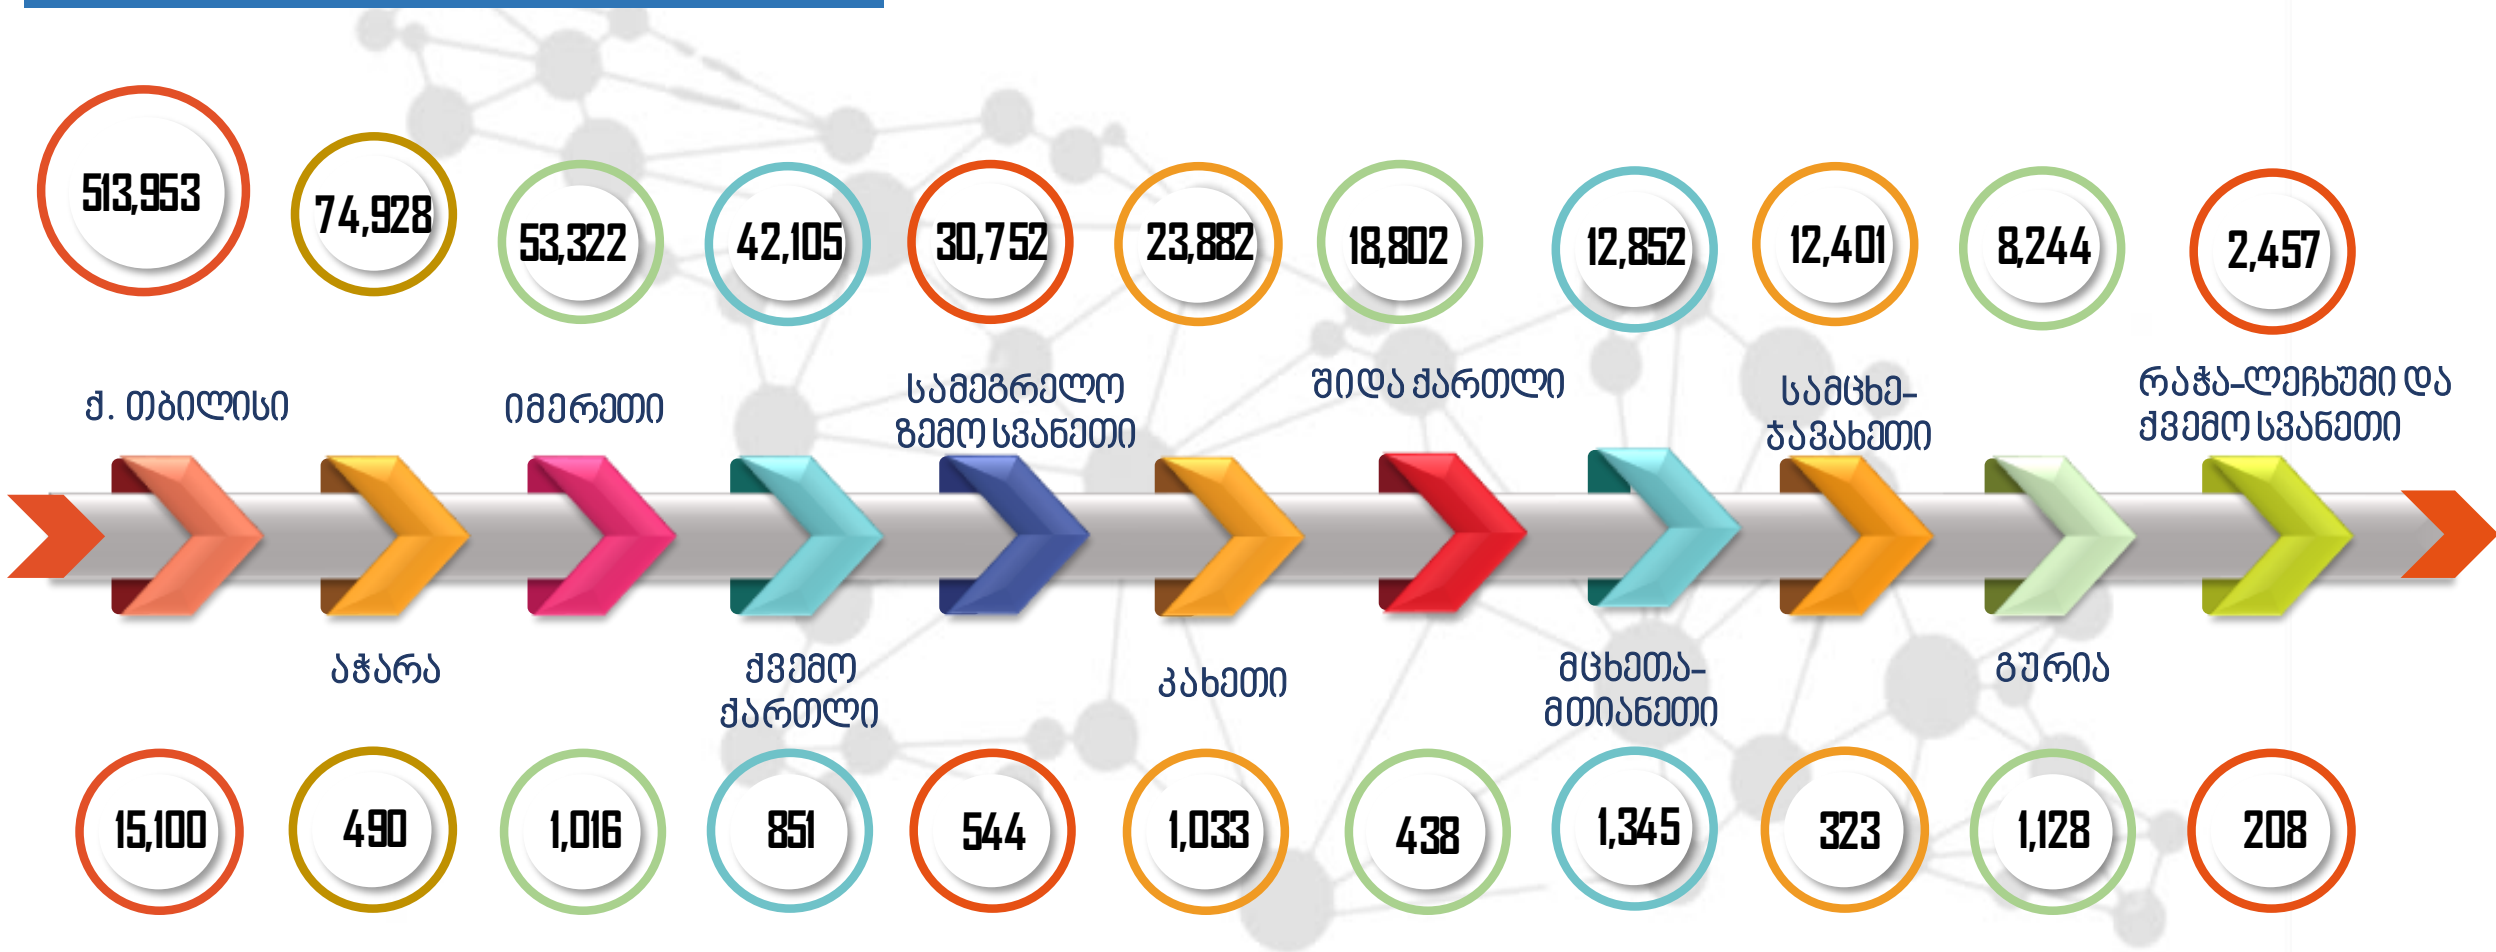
513,953
74,928
53,322
42,105
30,752
23,882
18,802
12,852
12,401
8,244
2,457

ქ. თბილისი
იმერეთი
სამეგრელო ზემო სვანეთი
შიდა ქართლი
სამცხე-ჯავახეთი
რაჭა-ლეჩხუმი და ქვემო სვანეთი

აჭარა
ქვემო ქართლი
კახეთი
მცხეთა-მთიანეთი
გურია

15,100
490
1,016
851
544
1,033
438
1,345
323
1,128
208